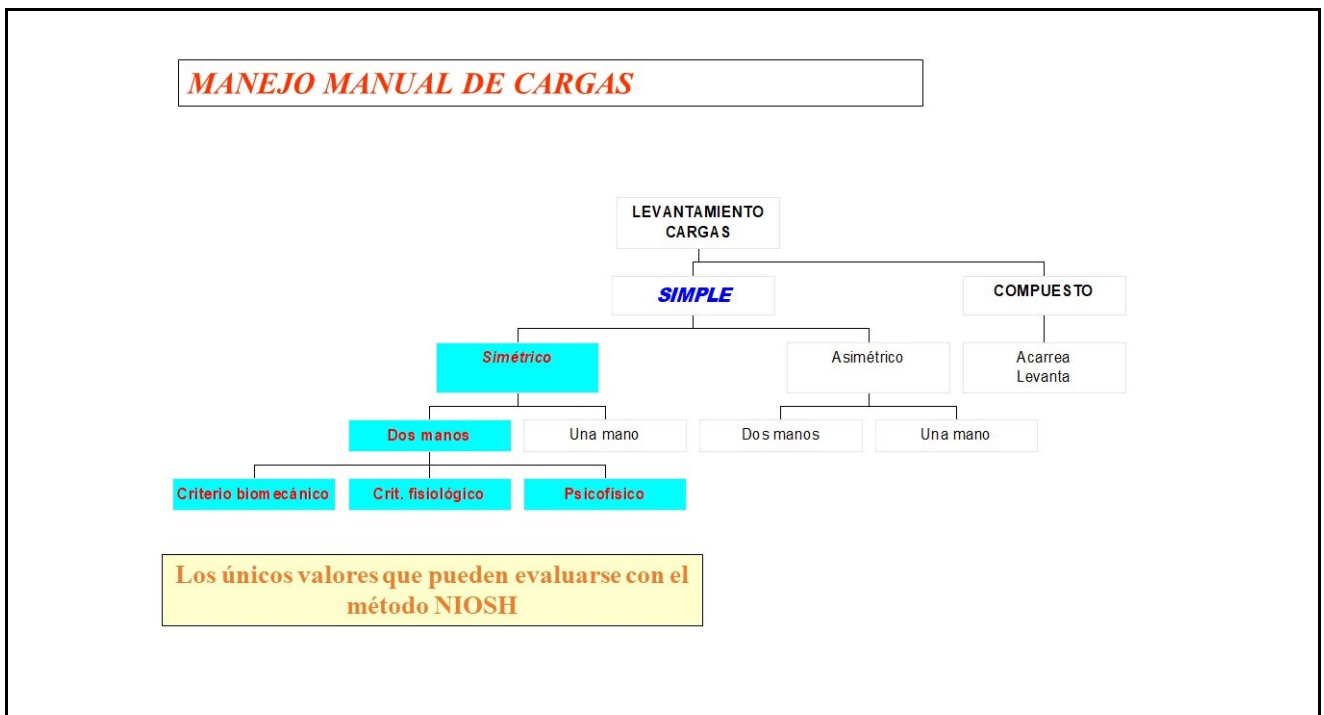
MANEJO MANUAL DE CARGAS

LEVANTAMIENTO CARGAS

SIMPLE

COMPUESTO

Simétrico

Asimétrico

Acarrea Levanta

Dos manos

Una mano

Dos manos

Una mano

Criterio biomecánico

Crit. fisiológico

Psicofísico

Los únicos valores que pueden evaluarse con el método NIOSH